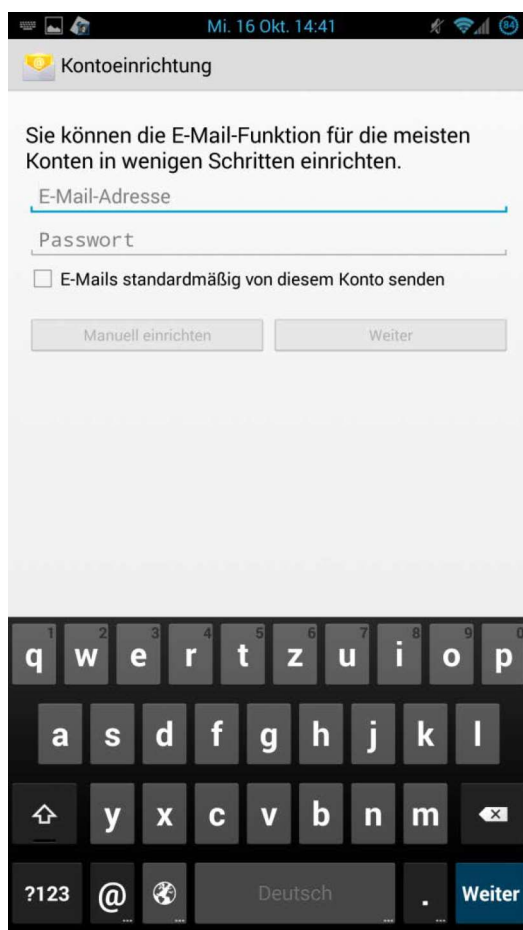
Mi. 16 Okt. 14:41

84

Kontoeinrichtung

Sie können die E-Mail-Funktion für die meisten Konten in wenigen Schritten einrichten.

E-Mail-Adresse

Passwort

E-Mails standardmäßig von diesem Konto senden

Manuell einrichten

Weiter

1 2 3 4 5 6 7 8 9 0

q w e r t z u i o p

a s d f g h j k l

y x c v b n m

?123 @ Deutsch . Weiter